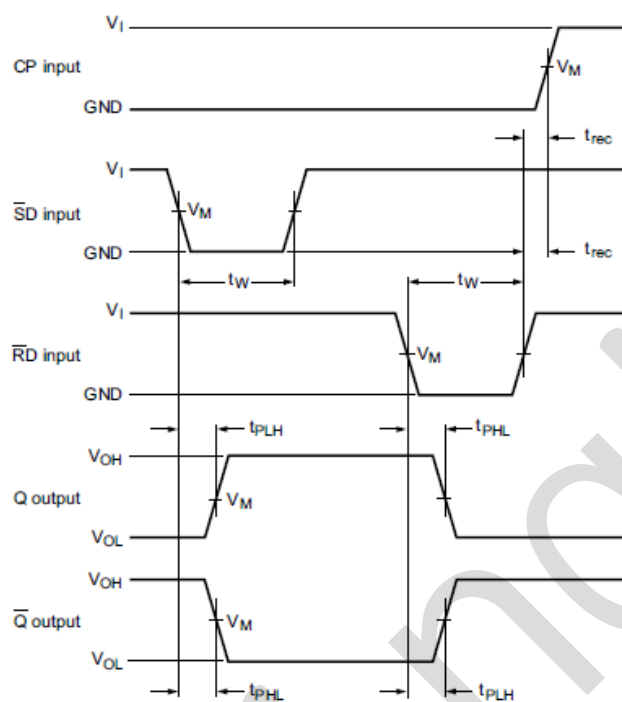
$V_I$
CP input
$V_M$
GND
$t_{rec}$
$V_I$
$\overline{SD}$ input
$V_M$
GND
$t_{rec}$
$t_W$
$t_W$
$V_I$
$\overline{RD}$ input
$V_M$
GND
$t_{PLH}$
$t_{PHL}$
$V_{OH}$
Q output
$V_M$
$V_{OL}$
$V_{OH}$
$\overline{Q}$ output
$V_M$
$V_{OL}$
$t_{PHL}$
$t_{PLH}$